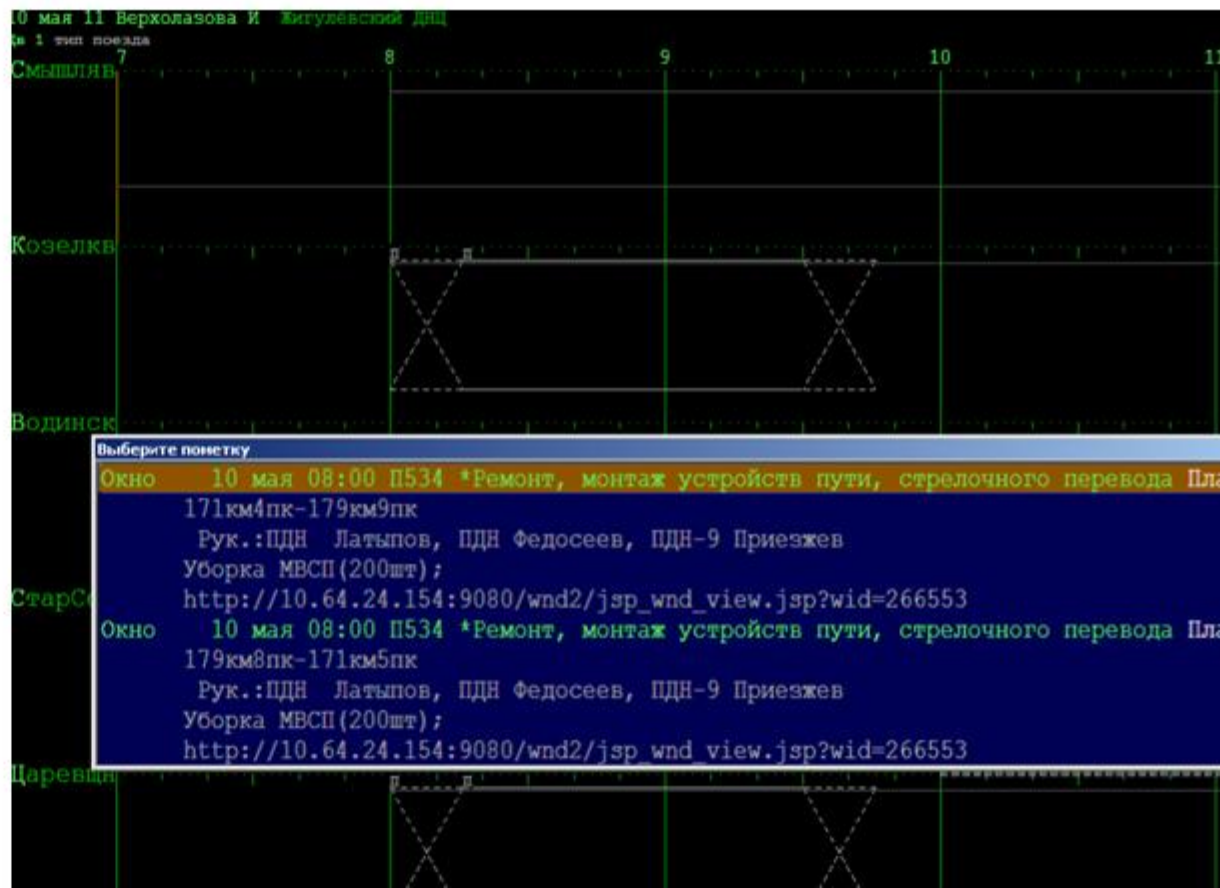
10 мая 11 Верхолазова И Жигулевский ДНЦ
1 тип поезда
Смышляв 7 8 9 10 11

Козелкв

Водинск

Выберите пометку
Окно 10 мая 08:00 П534 *Ремонт, монтаж устройств пути, стрелочного перевода Пла
171км4пк-179км9пк
Рук.:ПДН Латыпов, ПДН Федосеев, ПДН-9 Приезжев
Уборка МВСП(200шт);
http://10.64.24.154:9080/wnd2/jsp_wnd_view.jsp?wid=266553
Окно 10 мая 08:00 П534 *Ремонт, монтаж устройств пути, стрелочного перевода Пла
179км8пк-171км5пк
Рук.:ПДН Латыпов, ПДН Федосеев, ПДН-9 Приезжев
Уборка МВСП(200шт);
http://10.64.24.154:9080/wnd2/jsp_wnd_view.jsp?wid=266553

СтарС

Царевщ